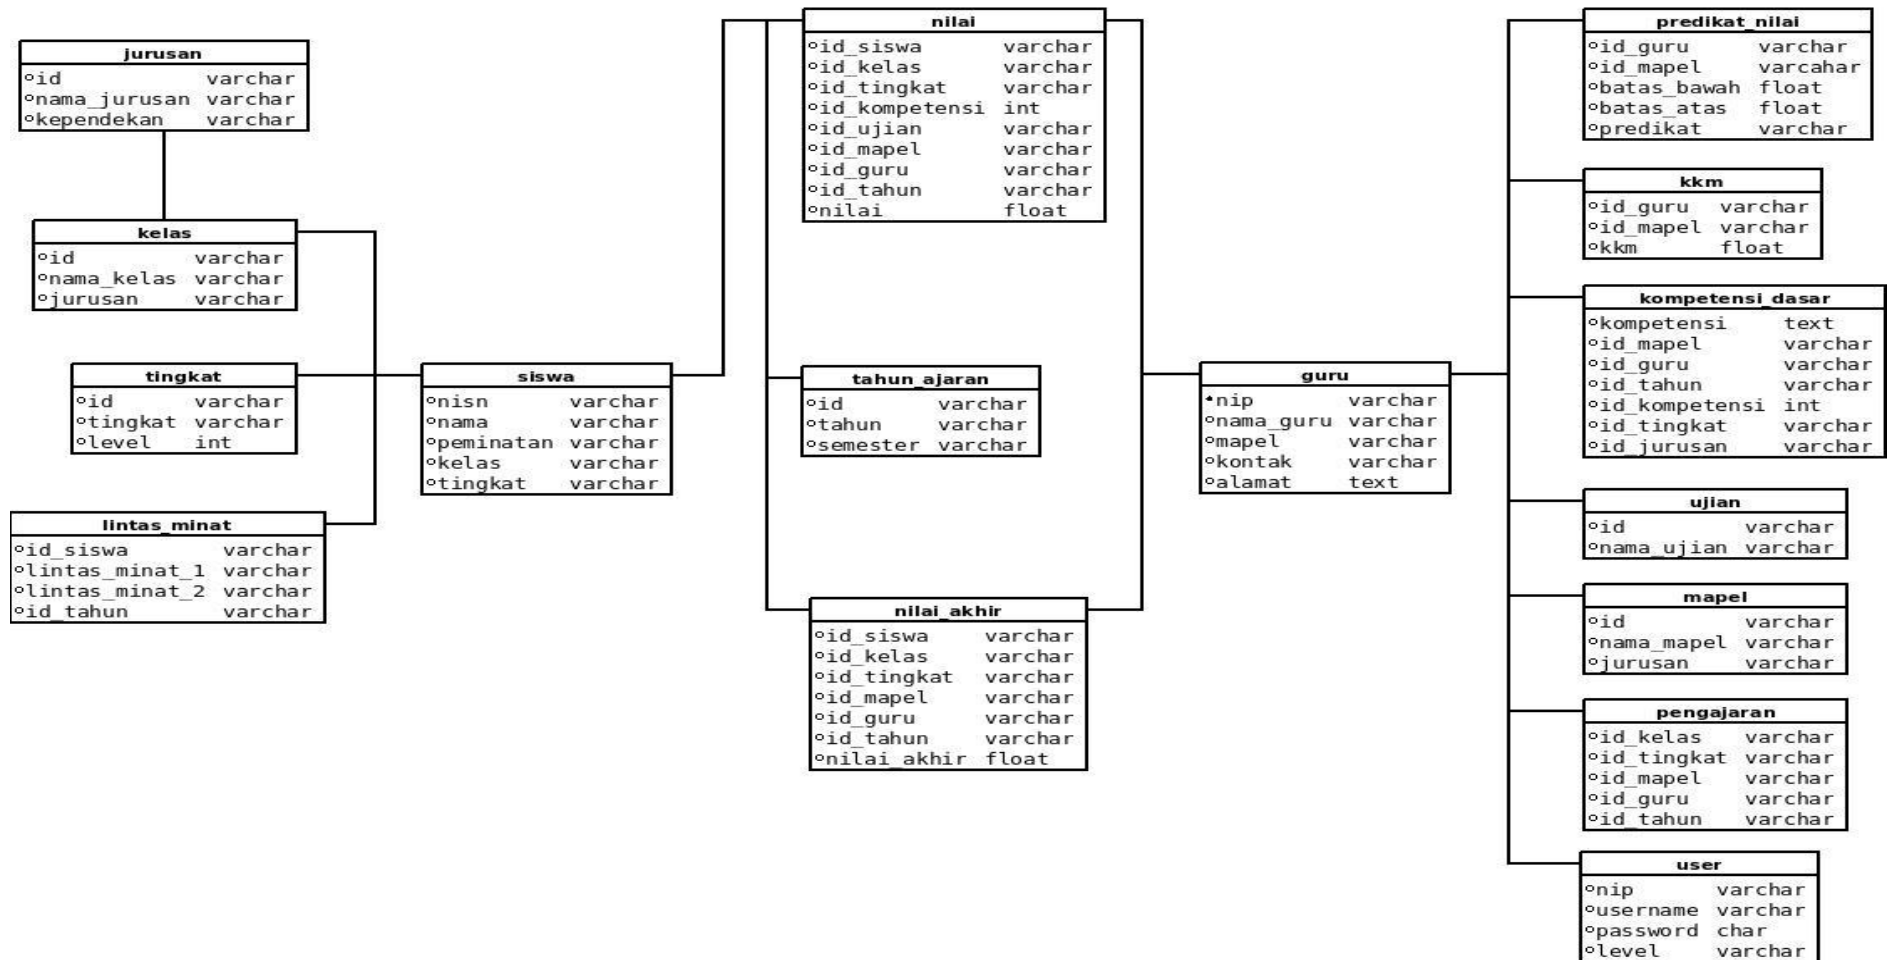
jurusan

| °id | varchar |
|---|---|
| °nama_jurusan | varchar |
| °kependekan | varchar |

kelas

| °id | varchar |
|---|---|
| °nama_kelas | varchar |
| °jurusan | varchar |

tingkat

| °id | varchar |
|---|---|
| °tingkat | varchar |
| °level | int |

lintas_minat

| °id_siswa | varchar |
|---|---|
| °lintas_minat_1 | varchar |
| °lintas_minat_2 | varchar |
| °id_tahun | varchar |

siswa

| °nisn | varchar |
|---|---|
| °nama | varchar |
| °peminatan | varchar |
| °kelas | varchar |
| °tingkat | varchar |

nilai

| °id_siswa | varchar |
|---|---|
| °id_kelas | varchar |
| °id_tingkat | varchar |
| °id_kompetensi | int |
| °id_ujian | varchar |
| °id_mapel | varchar |
| °id_guru | varchar |
| °id_tahun | varchar |
| °nilai | float |

tahun_ajaran

| °id | varchar |
|---|---|
| °tahun | varchar |
| °semester | varchar |

nilai_akhir

| °id_siswa | varchar |
|---|---|
| °id_kelas | varchar |
| °id_tingkat | varchar |
| °id_mapel | varchar |
| °id_guru | varchar |
| °id_tahun | varchar |
| °nilai_akhir | float |

guru

| •nip | varchar |
|---|---|
| °nama_guru | varchar |
| °mapel | varchar |
| °kontak | varchar |
| °alamat | text |

predikat_nilai

| °id_guru | varchar |
|---|---|
| °id_mapel | varcahar |
| °batas_bawah | float |
| °batas_atas | float |
| °predikat | varchar |

kkm

| °id_guru | varchar |
|---|---|
| °id_mapel | varchar |
| °kkm | float |

kompetensi_dasar

| °kompetensi | text |
|---|---|
| °id_mapel | varchar |
| °id_guru | varchar |
| °id_tahun | varchar |
| °id_kompetensi | int |
| °id_tingkat | varchar |
| °id_jurusan | varchar |

ujian

| °id | varchar |
|---|---|
| °nama_ujian | varchar |

mapel

| °id | varchar |
|---|---|
| °nama_mapel | varchar |
| °jurusan | varchar |

pengajaran

| °id_kelas | varchar |
|---|---|
| °id_tingkat | varchar |
| °id_mapel | varchar |
| °id_guru | varchar |
| °id_tahun | varchar |

user

| °nip | varchar |
|---|---|
| °username | varchar |
| °password | char |
| °level | varchar |